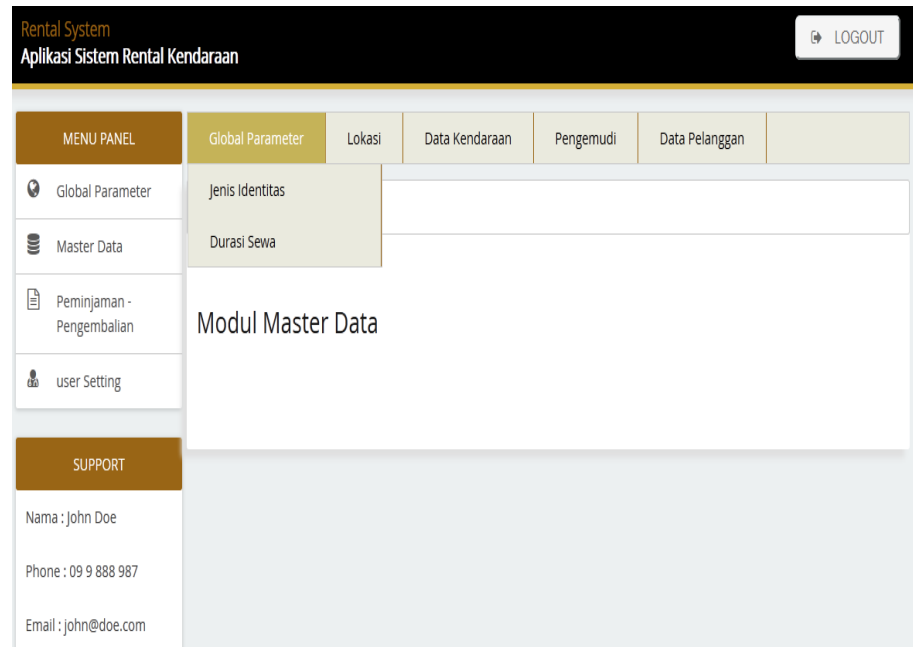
Rental System
Aplikasi Sistem Rental Kendaraan

LOGOUT

MENU PANEL

Global Parameter

Master Data

Peminjaman - Pengembalian

user Setting

SUPPORT

Nama : John Doe

Phone : 09 9 888 987

Email : john@doe.com

Global Parameter | Lokasi | Data Kendaraan | Pengemudi | Data Pelanggan

Jenis Identitas

Durasi Sewa

Modul Master Data